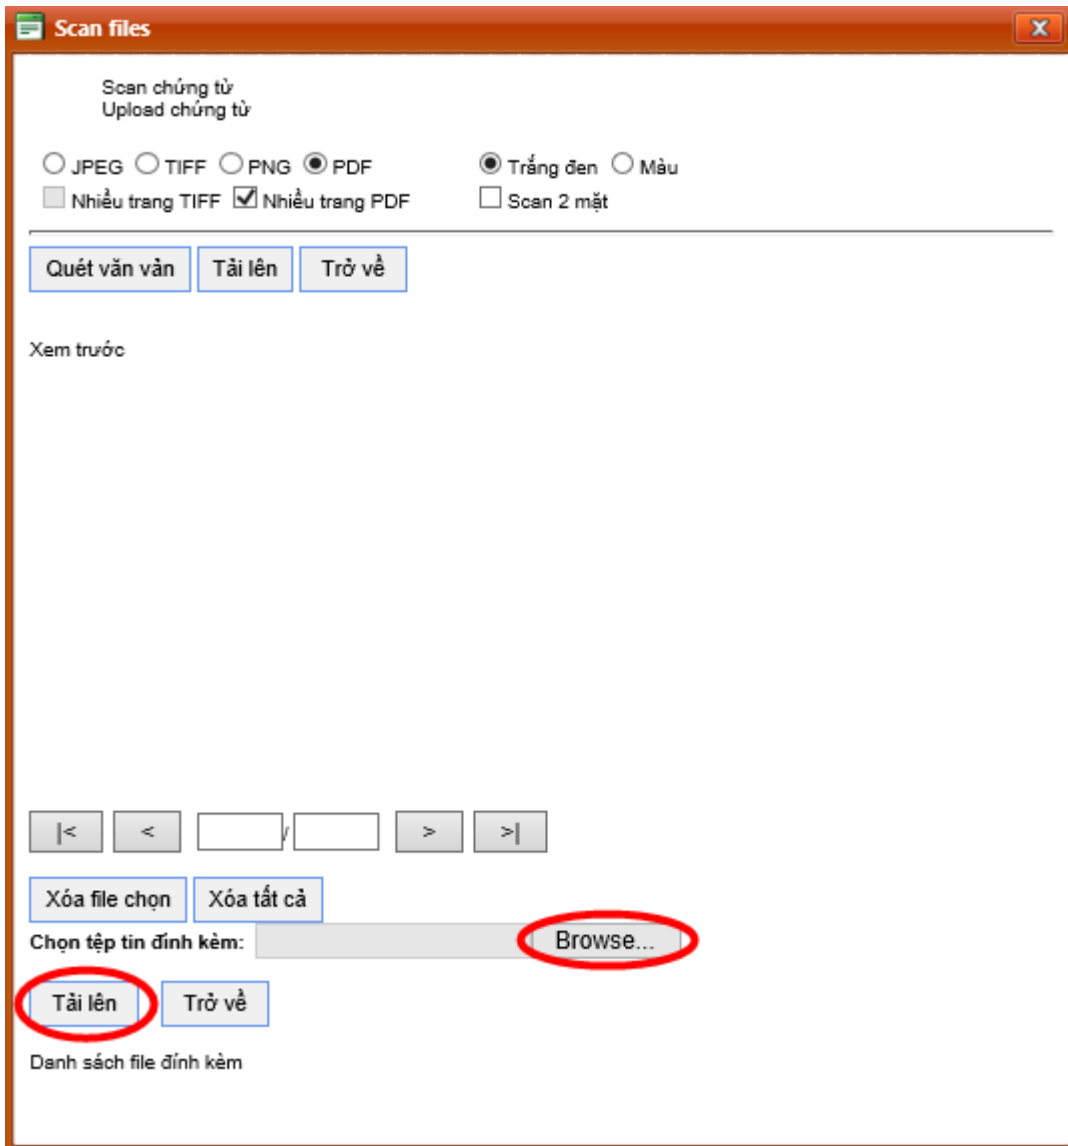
Scan files

Scan chứng từ
Upload chứng từ

JPEG TIFF PNG PDF
Nhiều trang TIFF Nhiều trang PDF

Trắng đen Màu
Scan 2 mặt

Quét văn vản Tải lên Trở về

Xem trước

|< < / > >|

Xóa file chọn Xóa tất cả
Chọn tệp tin đính kèm: Browse...

Tải lên Trở về

Danh sách file đính kèm